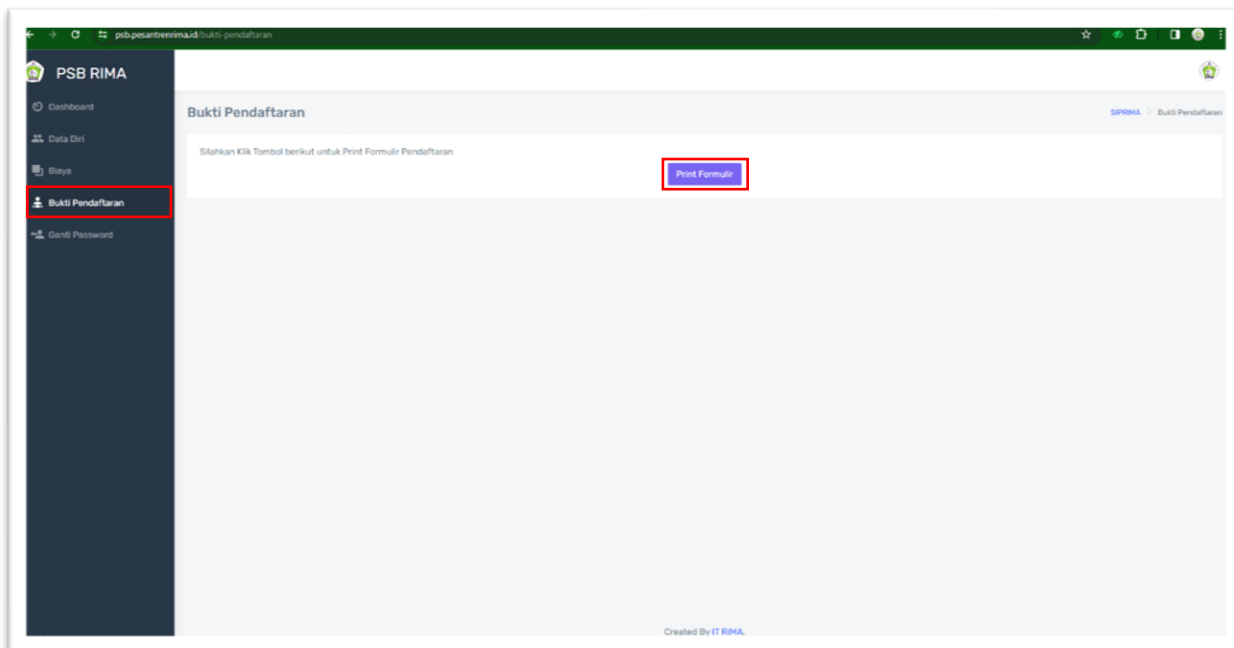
psb.pesantrenrima.id/bukti-pendaftaran

PSB RIMA

Dashboard
Data Diri
Biaya
Bukti Pendaftaran
Ganti Password

Bukti Pendaftaran

SIPRIMA > Bukti Pendaftaran

Silahkan Klik Tombol berikut untuk Print Formulir Pendaftaran

Print Formulir

Created By IT RIMA.